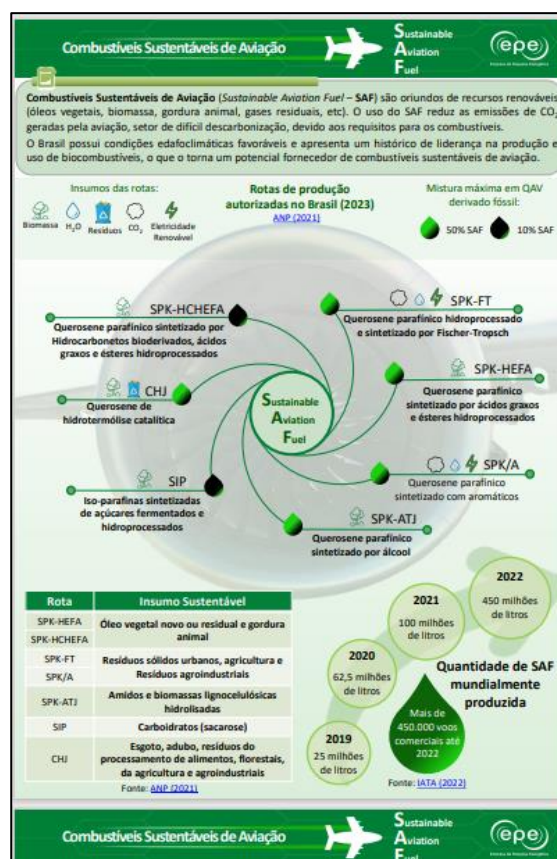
Combustíveis Sustentáveis de Aviação

Sustainable Aviation Fuel

epe
Empresa de Pesquisa Energética

Combustíveis Sustentáveis de Aviação (Sustainable Aviation Fuel – SAF) são oriundos de recursos renováveis (óleos vegetais, biomassa, gordura animal, gases residuais, etc). O uso do SAF reduz as emissões de $CO_2$ geradas pela aviação, setor de difícil descarbonização, devido aos requisitos para os combustíveis.

O Brasil possui condições edafoclimáticas favoráveis e apresenta um histórico de liderança na produção e uso de biocombustíveis, o que o torna um potencial fornecedor de combustíveis sustentáveis de aviação.

Insumos das rotas:

Biomassa $H_2O$ Resíduos $CO_2$ Eletricidade Renovável

Rotas de produção autorizadas no Brasil (2023)
ANP (2021)

Mistura máxima em QAV derivado fóssil:
50% SAF 10% SAF

SPK-HCHEFA
Querosene parafínico sintetizado por Hidrocarbonetos bioderivados, ácidos graxos e ésteres hidroprocessados

SPK-FT
Querosene parafínico hidroprocessado e sintetizado por Fischer-Tropsch

CHJ
Querosene de hidrotermólise catalítica

SPK-HEFA
Querosene parafínico sintetizado por ácidos graxos e ésteres hidroprocessados

Sustainable Aviation Fuel

SIP
Iso-parafinas sintetizadas de açúcares fermentados e hidroprocessados

SPK/A
Querosene parafínico sintetizado com aromáticos

SPK-ATJ
Querosene parafínico sintetizado por álcool

| Rota | Insumo Sustentável |
|---|---|
| SPK-HEFA<br>SPK-HCHEFA | Óleo vegetal novo ou residual e gordura animal |
| SPK-FT<br>SPK/A | Resíduos sólidos urbanos, agricultura e Resíduos agroindustriais |
| SPK-ATJ | Amidos e biomassas lignocelulósicas hidrolisadas |
| SIP | Carboidratos (sacarose) |
| CHJ | Esgoto, adubo, resíduos do processamento de alimentos, florestais, da agricultura e agroindustriais |

Fonte: ANP (2021)

2022
450 milhões de litros

2021
100 milhões de litros

2020
62,5 milhões de litros

Quantidade de SAF mundialmente produzida

Mais de 450.000 voos comerciais até 2022

2019
25 milhões de litros

Fonte: IATA (2022)

Combustíveis Sustentáveis de Aviação

Sustainable Aviation Fuel

epe